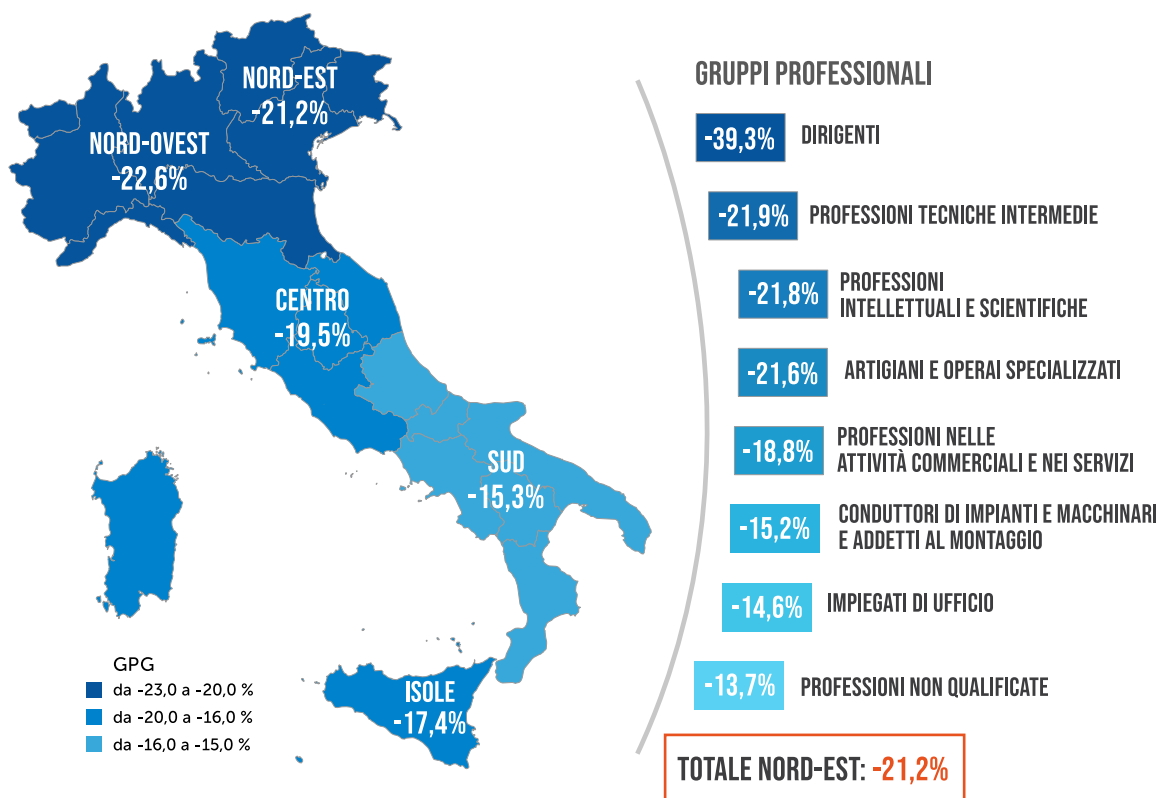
NORD-EST
-21,2%

NORD-OVEST
-22,6%

CENTRO
-19,5%

SUD
-15,3%

ISOLE
-17,4%

GPG
da -23,0 a -20,0 %
da -20,0 a -16,0 %
da -16,0 a -15,0 %

GRUPPI PROFESSIONALI

-39,3% DIRIGENTI

-21,9% PROFESSIONI TECNICHE INTERMEDIE

-21,8% PROFESSIONI INTELLETTUALI E SCIENTIFICHE

-21,6% ARTIGIANI E OPERAI SPECIALIZZATI

-18,8% PROFESSIONI NELLE ATTIVITÀ COMMERCIALI E NEI SERVIZI

-15,2% CONDUTTORI DI IMPIANTI E MACCHINARI E ADDETTI AL MONTAGGIO

-14,6% IMPIEGATI DI UFFICIO

-13,7% PROFESSIONI NON QUALIFICATE

TOTALE NORD-EST: -21,2%